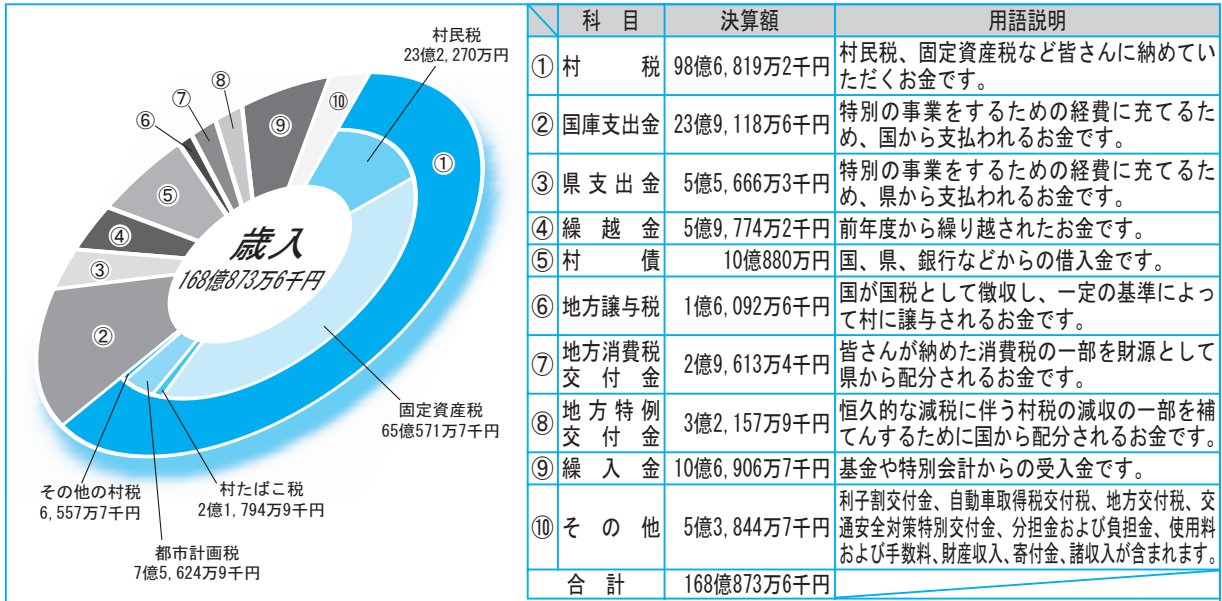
村民税
23億2,270万円

⑩
⑧
⑦
⑨
⑥
①
⑤
④
③
②

歳入
168億873万6千円

固定資産税
65億571万7千円

その他の村税
6,557万7千円

村たばこ税
2億1,794万9千円

都市計画税
7億5,624万9千円

| | 科目 | 決算額 | 用語説明 |
|---|---|---|---|
| ① | 村税 | 98億6,819万2千円 | 村民税、固定資産税など皆さんに納めていただくお金です。 |
| ② | 国庫支出金 | 23億9,118万6千円 | 特別の事業をするための経費に充てるため、国から支払われるお金です。 |
| ③ | 県支出金 | 5億5,666万3千円 | 特別の事業をするための経費に充てるため、県から支払われるお金です。 |
| ④ | 繰越金 | 5億9,774万2千円 | 前年度から繰り越されたお金です。 |
| ⑤ | 村債 | 10億880万円 | 国、県、銀行などからの借入金です。 |
| ⑥ | 地方譲与税 | 1億6,092万6千円 | 国が国税として徴収し、一定の基準によって村に譲与されるお金です。 |
| ⑦ | 地方消費税交付金 | 2億9,613万4千円 | 皆さんが納めた消費税の一部を財源として県から配分されるお金です。 |
| ⑧ | 地方特例交付金 | 3億2,157万9千円 | 恒久的な減税に伴う村税の減収の一部を補てんするために国から配分されるお金です。 |
| ⑨ | 繰入金 | 10億6,906万7千円 | 基金や特別会計からの受入金です。 |
| ⑩ | その他 | 5億3,844万7千円 | 利子割交付金、自動車取得税交付税、地方交付税、交通安全対策特別交付金、分担金および負担金、使用料および手数料、財産収入、寄付金、諸収入が含まれます。 |
| | 合計 | 168億873万6千円 | |